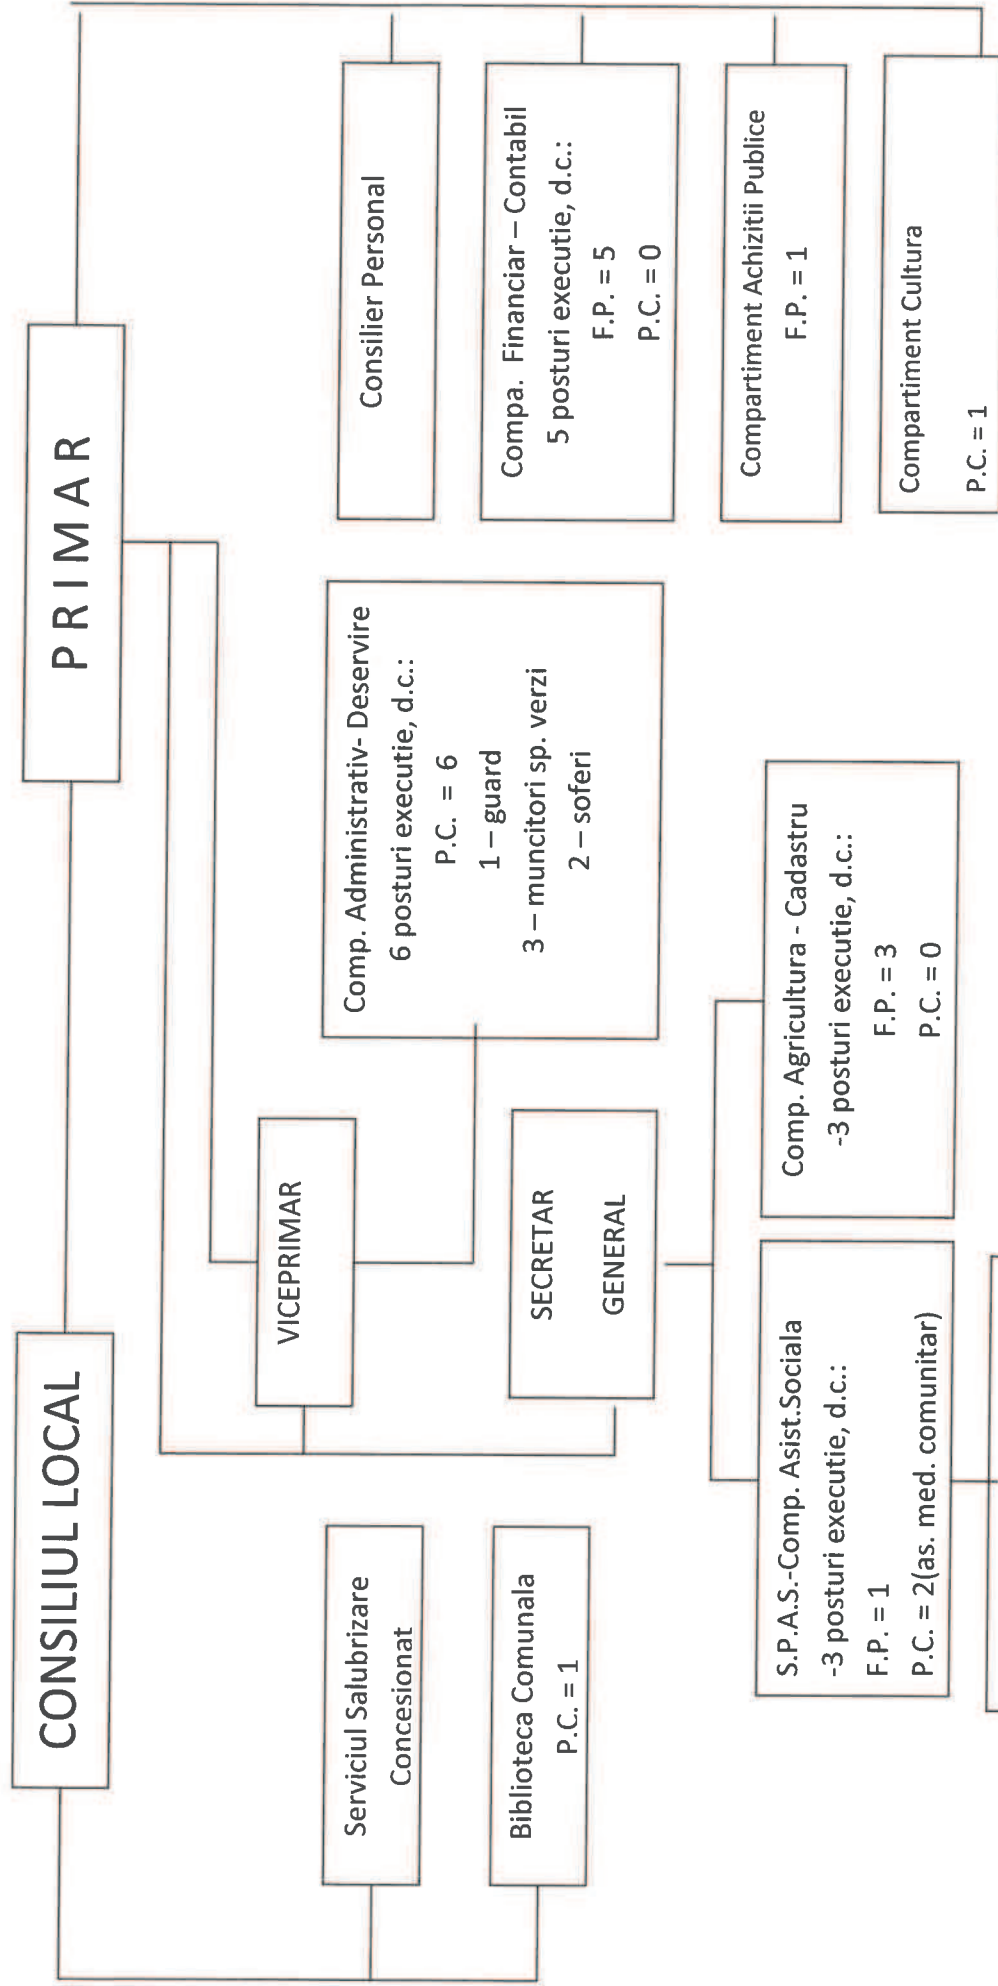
CONSILIUL LOCAL

P R I M A R

Consilier Personal

Compa. Financiar – Contabil
5 posturi executie, d.c.:
F.P. = 5
P.C. = 0

Compartiment Achizitii Publice
F.P. = 1

Compartiment Cultura
P.C. = 1

Comp. Administrativ- Deservire
6 posturi executie, d.c.:
P.C. = 6
1 – guard
3 – muncitori sp. verzi
2 – soferi

VICEPRIMAR

SECRETAR GENERAL

Comp. Agricultura - Cadastru
-3 posturi executie, d.c.:
F.P. = 3
P.C. = 0

S.P.A.S.-Comp. Asist.Sociala
-3 posturi executie, d.c.:
F.P. = 1
P.C. = 2(as. med. comunitar)

Serviciul Salubrizare Concesionat

Biblioteca Comunala
P.C. = 1